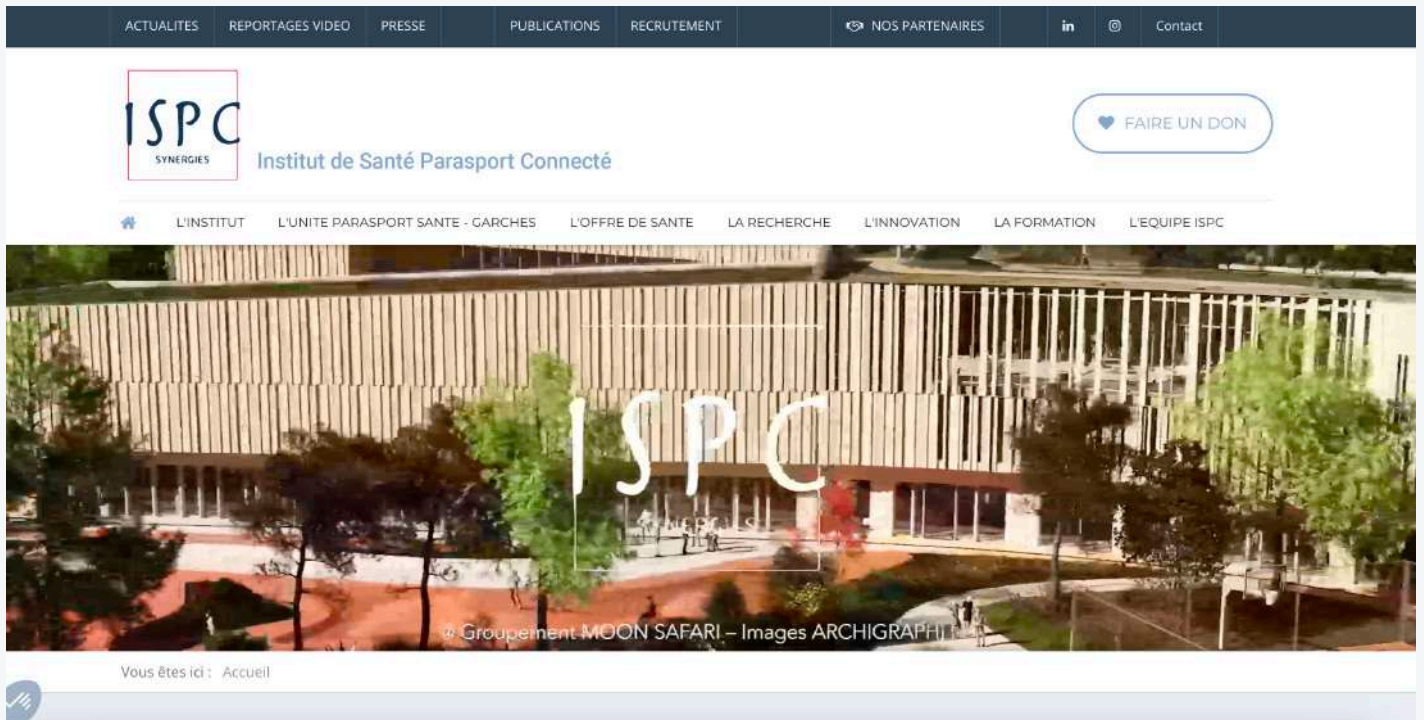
ACTUALITES REPORTAGES VIDEO PRESSE PUBLICATIONS RECRUTEMENT NOS PARTENAIRES in Contact

ISPC
SYNERGIES
Institut de Santé Parasport Connecté

FAIRE UN DON

L'INSTITUT L'UNITE PARASPORT SANTE - GARCHES L'OFFRE DE SANTE LA RECHERCHE L'INNOVATION LA FORMATION L'EQUIPE ISPC

ISPC
SYNERGIES

© Groupement MOON SAFARI – Images ARCHIGRAPHI

Vous êtes ici : Accueil